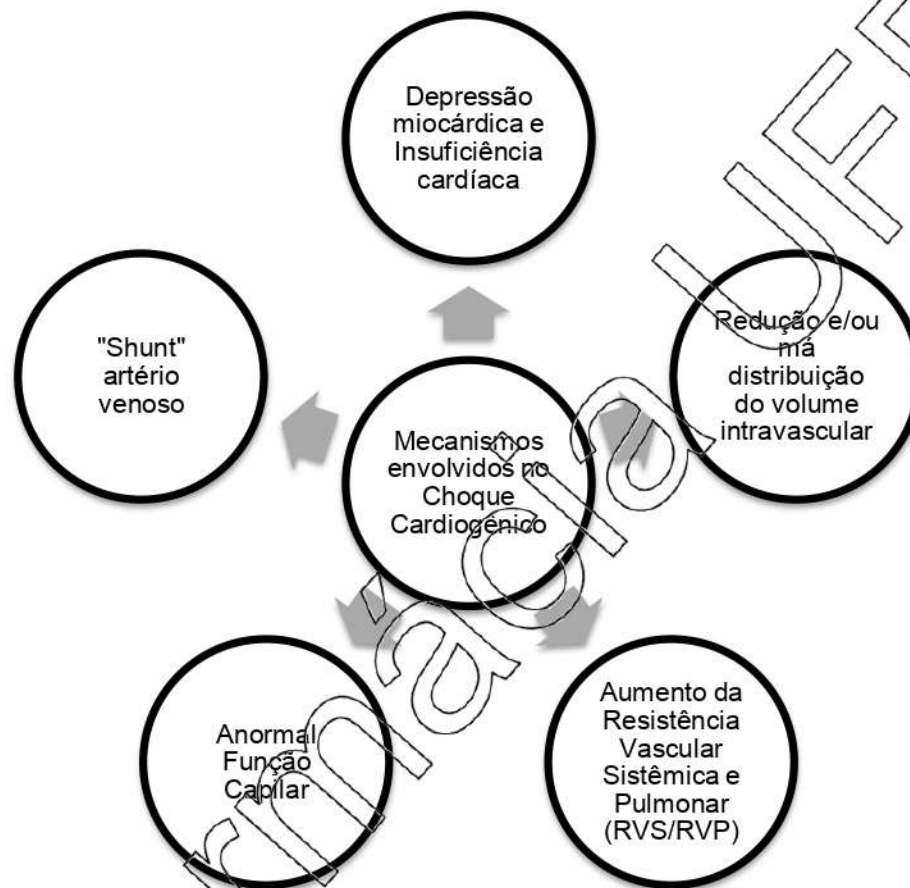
Depressão miocárdica e Insuficiência cardíaca

"Shunt" artério venoso

Redução e/ou má distribuição do volume intravascular

Mecanismos envolvidos no Choque Cardiogênico

Anormal Função Capilar

Aumento da Resistência Vascular Sistêmica e Pulmonar (RVS/RVP)

rmacia UFF